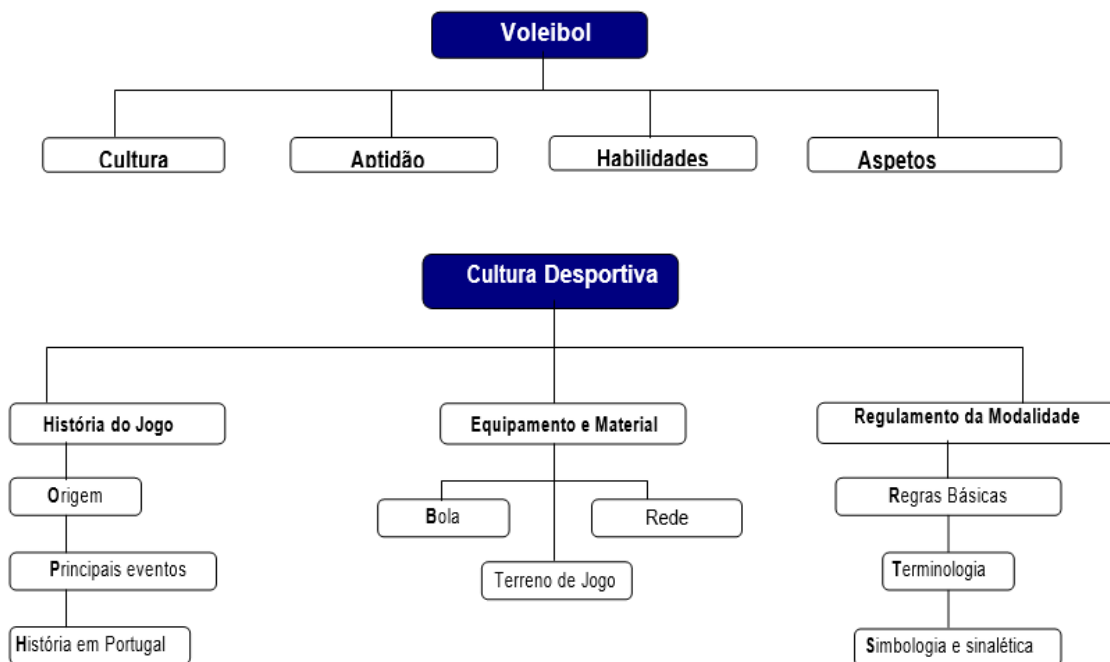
Voleibol

Cultura

Aptidão

Habilidades

Aspetos

Cultura Desportiva

História do Jogo

Origem

Principais eventos

História em Portugal

Equipamento e Material

Bola

Rede

Terreno de Jogo

Regulamento da Modalidade

Regras Básicas

Terminologia

Simbologia e sinalética